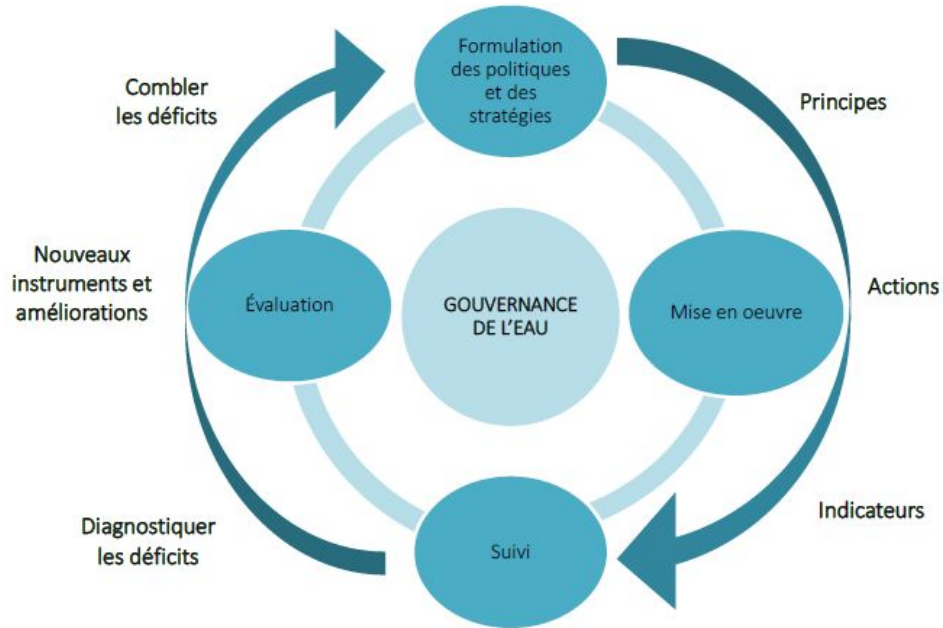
Formulation des politiques et des stratégies

Combler les déficits

Principes

Nouveaux instruments et améliorations

Évaluation

GOUVERNANCE DE L'EAU

Mise en oeuvre

Actions

Indicateurs

Diagnostiquer les déficits

Suivi